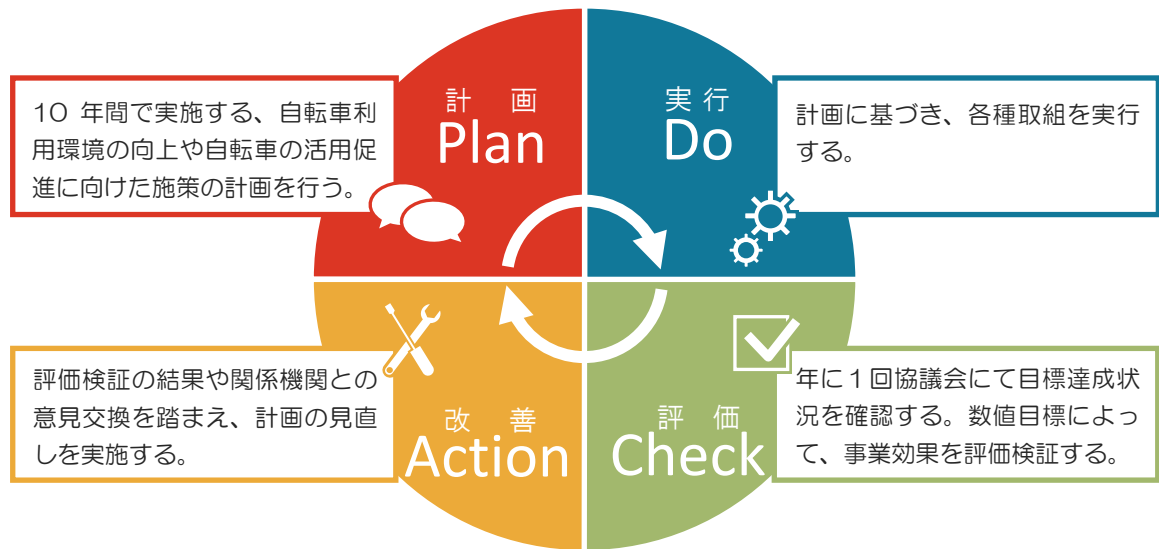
10 年間で実施する、自転車利用環境の向上や自転車の活用促進に向けた施策の計画を行う。

計画
Plan

実行
Do

計画に基づき、各種取組を実行する。

評価検証の結果や関係機関との意見交換を踏まえ、計画の見直しを実施する。

改善
Action

評価
Check

年に１回協議会にて目標達成状況を確認する。数値目標によって、事業効果を評価検証する。